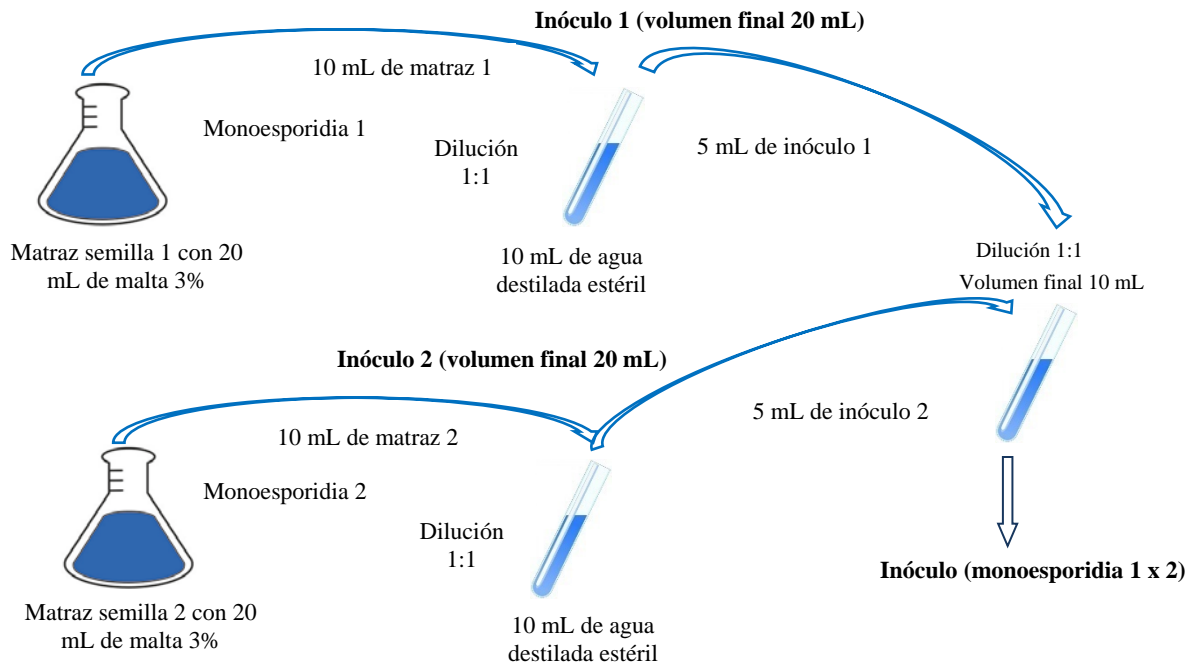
Inóculo 1 (volumen final 20 mL)

10 mL de matraz 1

Monoesporidia 1

Dilución 1:1

5 mL de inóculo 1

Matraz semilla 1 con 20 mL de malta 3%

10 mL de agua destilada estéril

Dilución 1:1
Volumen final 10 mL

Inóculo 2 (volumen final 20 mL)

5 mL de inóculo 2

10 mL de matraz 2

Monoesporidia 2

Dilución 1:1

Inóculo (monoesporidia 1 x 2)

Matraz semilla 2 con 20 mL de malta 3%

10 mL de agua destilada estéril